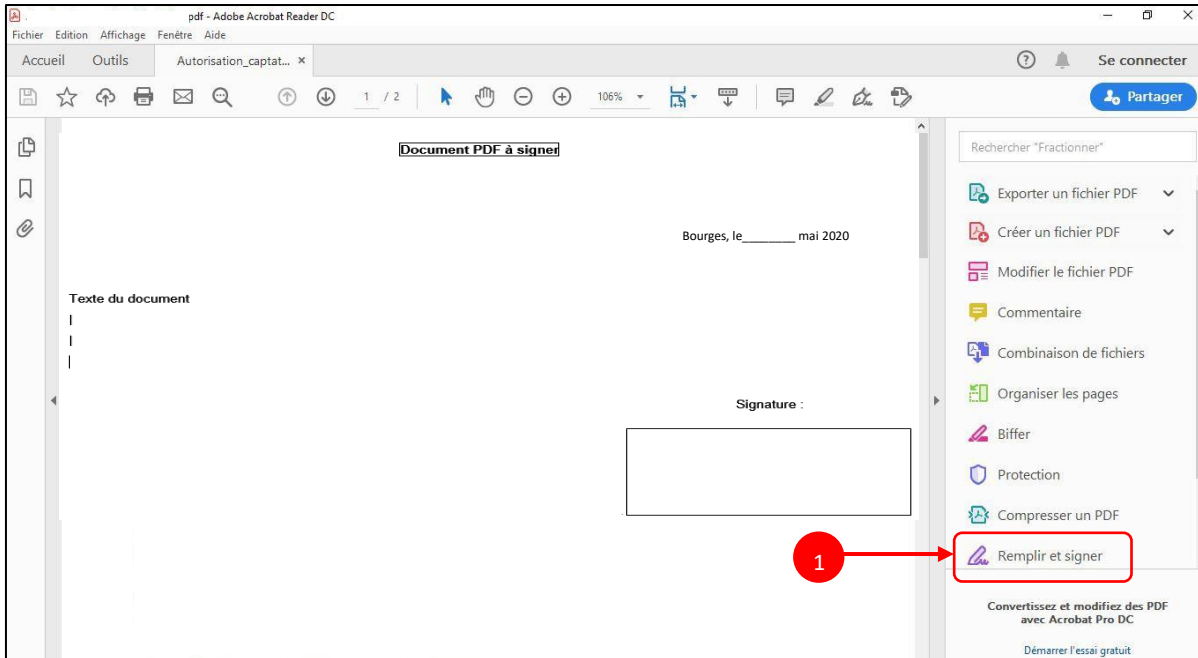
pdf - Adobe Acrobat Reader DC
Fichier Edition Affichage Fenêtre Aide
Accueil Outils Autorisation_captat... ×
Se connecter
1 / 2 106%
Partager

Document PDF à signer

Bourges, le_______ mai 2020

Texte du document

Signature :

Rechercher "Fractionner"
Exporter un fichier PDF
Créer un fichier PDF
Modifier le fichier PDF
Commentaire
Combinaison de fichiers
Organiser les pages
Biffer
Protection
Compresser un PDF
Remplir et signer

1

Convertissez et modifiez des PDF avec Acrobat Pro DC

Démarrer l'essai gratuit